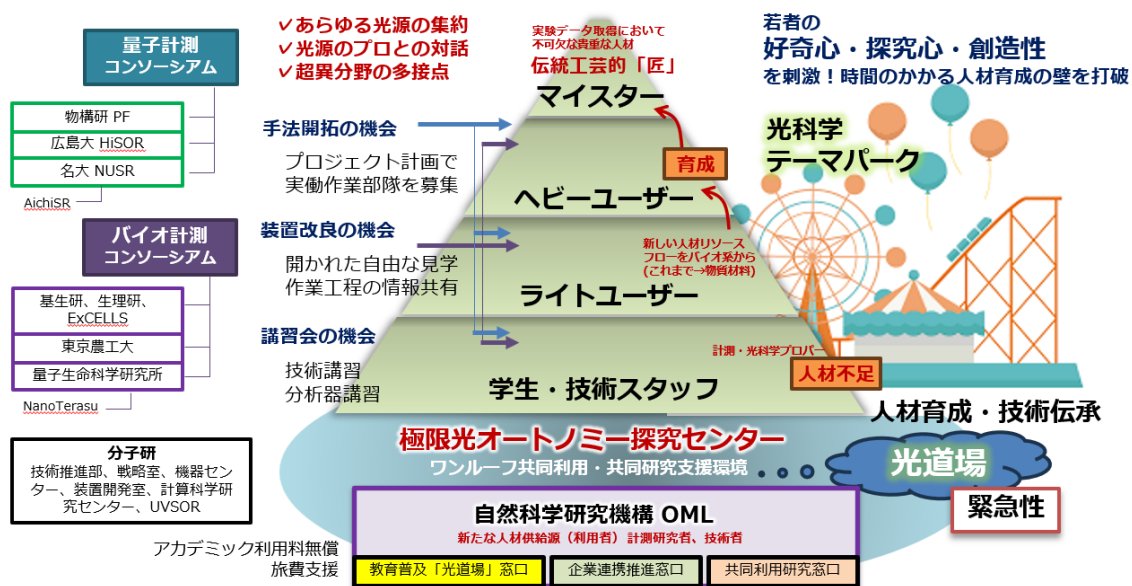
量子計測
コンソーシアム

物構研 PF
広島大 HiSOR
名大 NUSR
AichiSR

バイオ計測
コンソーシアム

基生研、生理研、ExCELLS
東京農工大
量子生命科学研究所
NanoTerasu

分子研
技術推進部、戦略室、機器センター、装置開発室、計算科学研究センター、UVSOR

✓あらゆる光源の集約
✓光源のプロとの対話
✓超異分野の多接点

手法開拓の機会
プロジェクト計画で実働作業部隊を募集

装置改良の機会
開かれた自由な見学作業工程の情報共有

講習会の機会
技術講習
分析器講習

実験データ取得において不可欠な貴重な人材
伝統工芸的「匠」
マイスター
育成
ヘビーユーザー
新しい人材リソースフローをバイオ系から(これまで→物質材料)
ライトユーザー
計測・光科学プロパー
人材不足
学生・技術スタッフ

若者の
好奇心・探究心・創造性
を刺激!時間のかかる人材育成の壁を打破

光科学
テーマパーク

人材育成・技術伝承

極限光オートノミー探究センター
ワンルーフ共同利用・共同研究支援環境

光道場
緊急性

自然科学研究機構 OML
新たな人材供給源(利用者)計測研究者、技術者

アカデミック利用料無償
旅費支援

教育普及「光道場」窓口
企業連携推進窓口
共同利用研究窓口